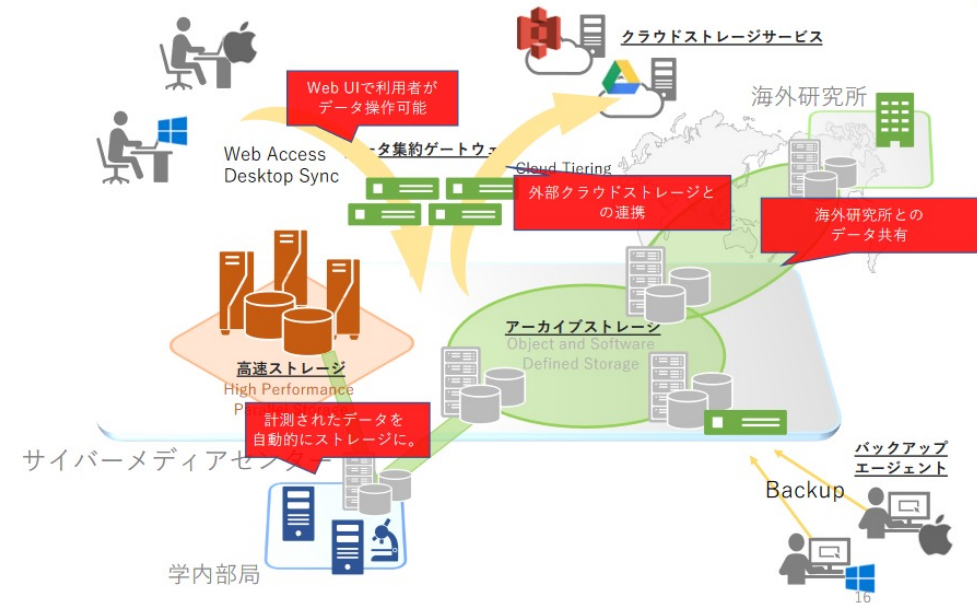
クラウドストレージサービス

Web UIで利用者がデータ操作可能

海外研究所

Web Access
Desktop Sync

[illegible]ータ集約ゲートウェ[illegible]

Cloud Tiering

外部クラウドストレージとの連携

海外研究所とのデータ共有

アーカイブストレージ
Object and Software Defined Storage

高速ストレージ
High Performance
P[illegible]

計測されたデータを自動的にストレージに。

サイバーメディアセンター

バックアップエージェント

Backup

学内部局

16